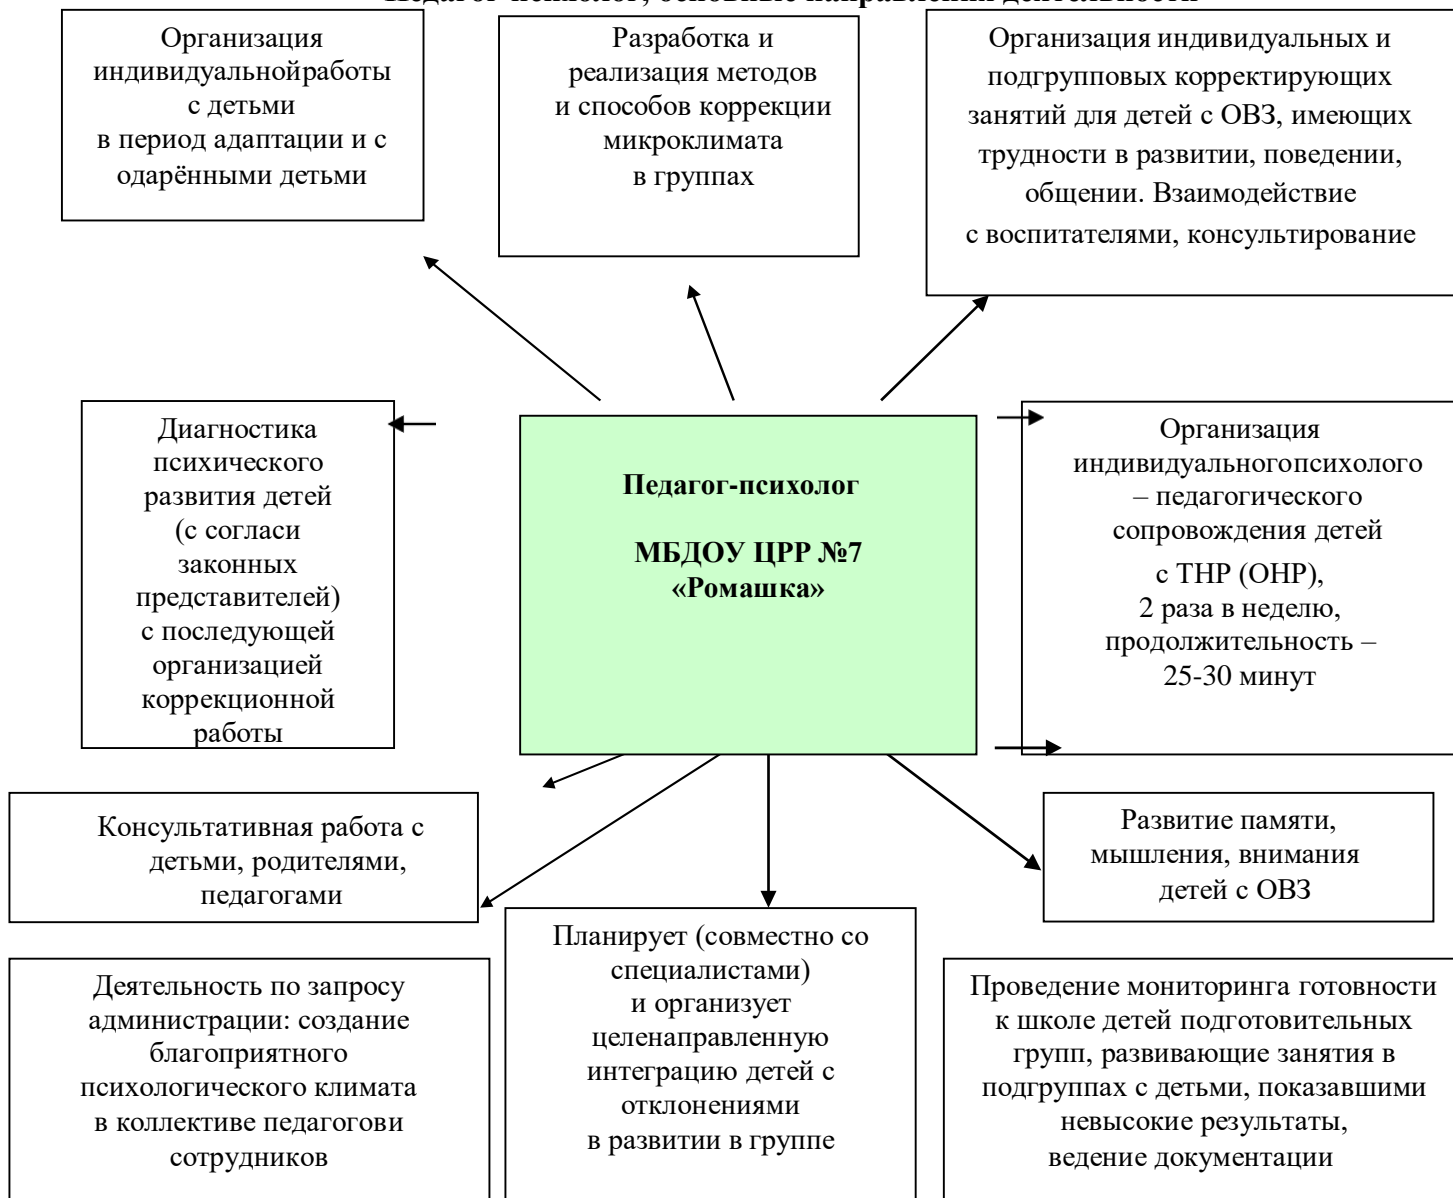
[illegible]

Организация индивидуальнойработы с детьми в период адаптации и с одарёнными детьми

Разработка и реализация методов и способов коррекции микроклимата в группах

Организация индивидуальных и подгрупповых корректирующих занятий для детей с ОВЗ, имеющих трудности в развитии, поведении, общении. Взаимодействие с воспитателями, консультирование

Диагностика психического развития детей (с согласи законных представителей) с последующей организацией коррекционной работы

**Педагог-психолог**

**МБДОУ ЦРР №7 «Ромашка»**

Организация индивидуальногопсихолого – педагогического сопровождения детей с ТНР (ОНР), 2 раза в неделю, продолжительность – 25-30 минут

Консультативная работа с детьми, родителями, педагогами

Развитие памяти, мышления, внимания детей с ОВЗ

Деятельность по запросу администрации: создание благоприятного психологического климата в коллективе педагогови сотрудников

Планирует (совместно со специалистами) и организует целенаправленную интеграцию детей с отклонениями в развитии в группе

Проведение мониторинга готовности к школе детей подготовительных групп, развивающие занятия в подгруппах с детьми, показавшими невысокие результаты, ведение документации